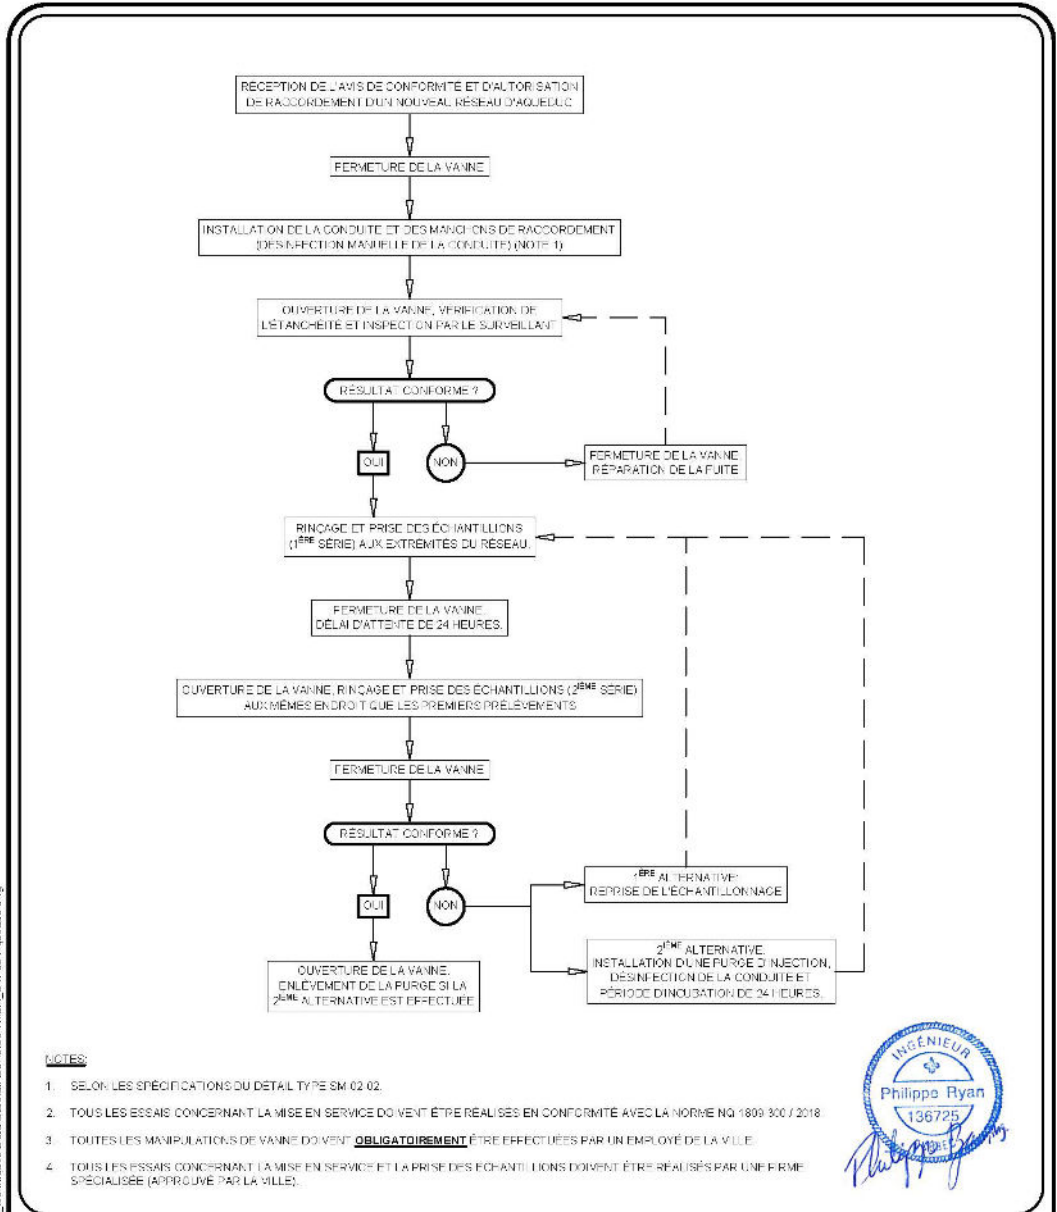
RÉCEPTION DE L'AVIS DE CONFORMITÉ ET D'AUTORISATION DE RACCORDEMENT D'UN NOUVEAU RÉSEAU D'AQUEDUC

FERMETURE DE LA VANNE

INSTALLATION DE LA CONDUITE ET DES MANCHONS DE RACCORDEMENT (DÉSINFECTION MANUELLE DE LA CONDUITE) (NOTE 1)

OUVERTURE DE LA VANNE, VÉRIFICATION DE L'ÉTANCHÉITÉ ET INSPECTION PAR LE SURVEILLANT

RÉSULTAT CONFORME ?

OUI

NON

FERMETURE DE LA VANNE RÉPARATION DE LA FUITE

RINÇAGE ET PRISE DES ÉCHANTILLONS ($1^{ÈRE}$ SÉRIE) AUX EXTRÉMITÉS DU RÉSEAU.

FERMETURE DE LA VANNE. DÉLAI D'ATTENTE DE 24 HEURES.

OUVERTURE DE LA VANNE, RINÇAGE ET PRISE DES ÉCHANTILLONS ($2^{IÈME}$ SÉRIE) AUX MÊMES ENDROIT QUE LES PREMIERS PRÉLÈVEMENTS

FERMETURE DE LA VANNE

RÉSULTAT CONFORME ?

OUI

NON

$1^{ÈRE}$ ALTERNATIVE: REPRISE DE L'ÉCHANTILLONNAGE

$2^{IÈME}$ ALTERNATIVE. INSTALLATION D'UNE PURGE D'INJECTION, DÉSINFECTION DE LA CONDUITE ET PÉRIODE D'INCUBATION DE 24 HEURES.

OUVERTURE DE LA VANNE. ENLÈVEMENT DE LA PURGE SI LA $2^{IÈME}$ ALTERNATIVE EST EFFECTUÉE

NOTES:

1. SELON LES SPÉCIFICATIONS DU DÉTAIL TYPE SM 02 02.

2. TOUS LES ESSAIS CONCERNANT LA MISE EN SERVICE DOIVENT ÊTRE RÉALISÉS EN CONFORMITÉ AVEC LA NORME NQ 1809 300 / 2018

3. TOUTES LES MANIPULATIONS DE VANNE DOIVENT OBLIGATOIREMENT ÊTRE EFFECTUÉES PAR UN EMPLOYÉ DE LA VILLE.

4. TOUS LES ESSAIS CONCERNANT LA MISE EN SERVICE ET LA PRISE DES ÉCHANTILLONS DOIVENT ÊTRE RÉALISÉS PAR UNE FIRME SPÉCIALISÉE (APPROUVÉ PAR LA VILLE).

INGÉNIEUR
Philippe Ryan
136725
QUÉBEC
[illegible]